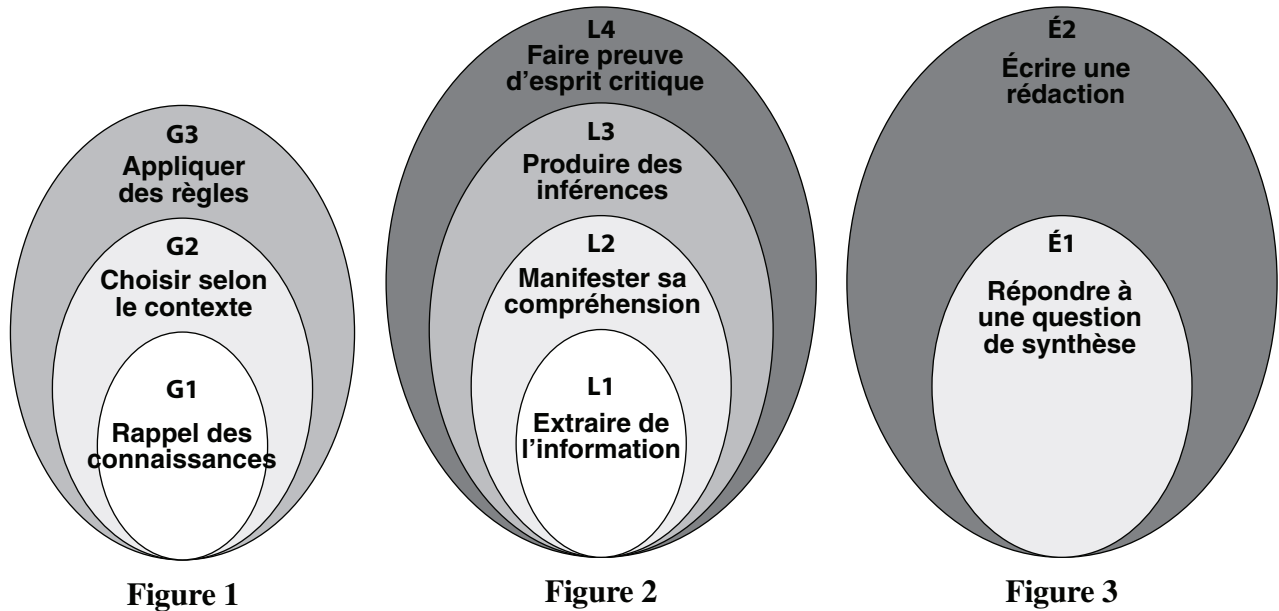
G3
Appliquer des règles

G2
Choisir selon le contexte

G1
Rappel des connaissances

Figure 1

L4
Faire preuve d'esprit critique

L3
Produire des inférences

L2
Manifester sa compréhension

L1
Extraire de l'information

Figure 2

É2
Écrire une rédaction

É1
Répondre à une question de synthèse

Figure 3